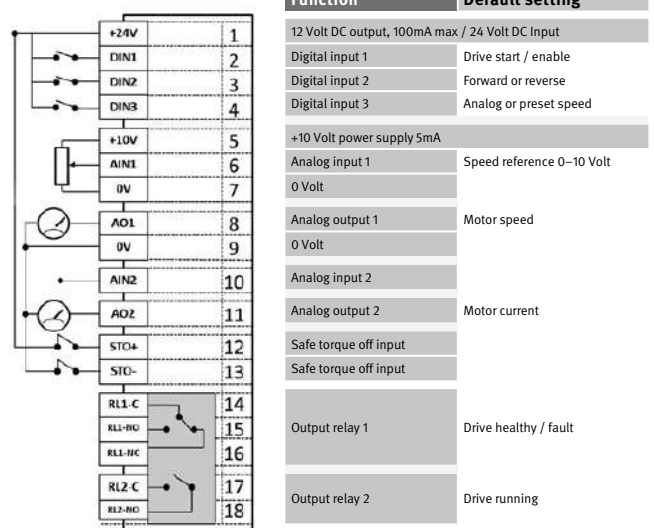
| +24V | 1 |
|---|---|
| DIN1 | 2 |
| DIN2 | 3 |
| DIN3 | 4 |
| +10V | 5 |
| AIN1 | 6 |
| 0V | 7 |
| AO1 | 8 |
| 0V | 9 |
| AIN2 | 10 |
| AO2 | 11 |
| STO+ | 12 |
| STO- | 13 |
| RL1-C | 14 |
| RL1-NO | 15 |
| RL1-NC | 16 |
| RL2-C | 17 |
| RL2-NO | 18 |

| Function | Default setting |
|---|---|
| 12 Volt DC output, 100mA max / 24 Volt DC Input | |
| Digital input 1 | Drive start / enable |
| Digital input 2 | Forward or reverse |
| Digital input 3 | Analog or preset speed |
| +10 Volt power supply 5mA | |
| Analog input 1 | Speed reference 0–10 Volt |
| 0 Volt | |
| Analog output 1 | Motor speed |
| 0 Volt | |
| Analog input 2 | |
| Analog output 2 | Motor current |
| Safe torque off input | |
| Safe torque off input | |
| Output relay 1 | Drive healthy / fault |
| Output relay 2 | Drive running |